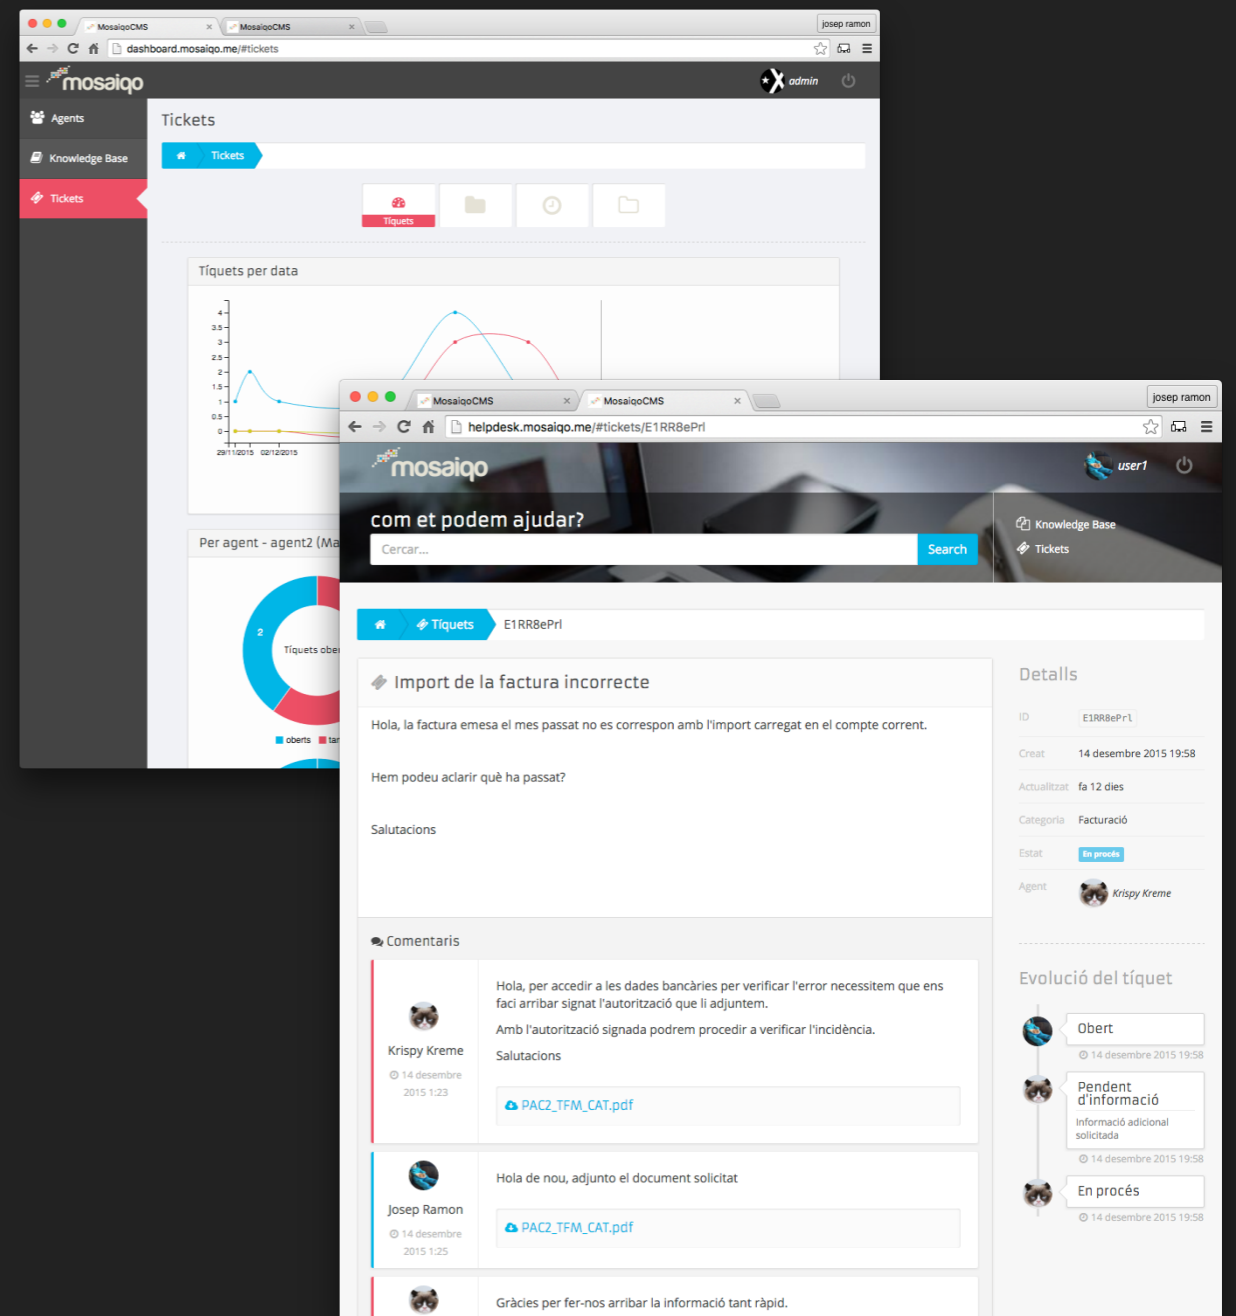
MosaiqoCMS
MosaiqoCMS
josep ramon
dashboard.mosaiqo.me/#tickets
mosaiqo
admin
Agents
Knowledge Base
Tickets
Tickets
Tickets
Tiquets
Tíquets per data
4
3.5
3
2.5
2
1.5
1
0.5
0
29/11/2015
02/12/2015
Per agent - agent2 (Ma
2
Tíquets obe
oberts
tan

MosaiqoCMS
MosaiqoCMS
josep ramon
helpdesk.mosaiqo.me/#tickets/E1RR8ePrl
mosaiqo
user1
com et podem ajudar?
Cercar...
Search
Knowledge Base
Tickets
Tíquets
E1RR8ePrl
Import de la factura incorrecte
Hola, la factura emesa el mes passat no es correspon amb l'import carregat en el compte corrent.

Hem podeu aclarir què ha passat?

Salutacions

Comentaris
Krispy Kreme
14 desembre 2015 1:23
Hola, per accedir a les dades bancàries per verificar l'error necessitem que ens faci arribar signat l'autorització que li adjuntem.
Amb l'autorització signada podrem procedir a verificar l'incidència.
Salutacions
PAC2_TFM_CAT.pdf
Josep Ramon
14 desembre 2015 1:25
Hola de nou, adjunto el document solicitat
PAC2_TFM_CAT.pdf
Gràcies per fer-nos arribar la informació tant ràpid.

Detalls
| ID | E1RR8ePrl |
|---|---|
| Creat | 14 desembre 2015 19:58 |
| Actualitzat | fa 12 dies |
| Categoria | Facturació |
| Estat | En procés |
| Agent | Krispy Kreme |

Evolució del tíquet
Obert
14 desembre 2015 19:58
Pendent d'informació
Informació adicional solicitada
14 desembre 2015 19:58
En procés
14 desembre 2015 19:58